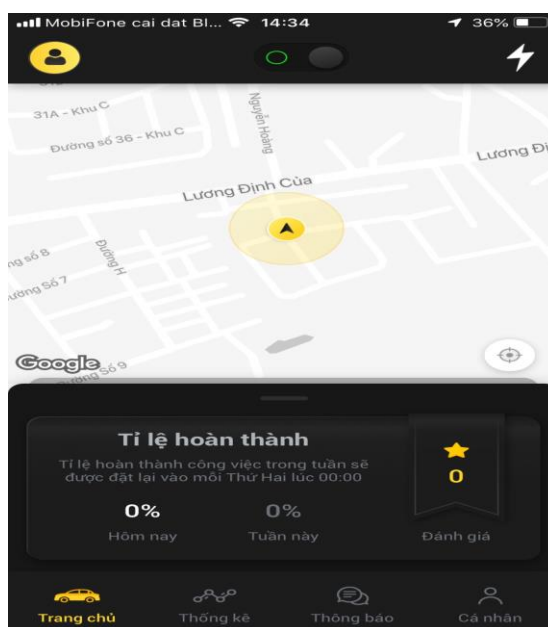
MobiFone cai dat Bl... 14:34 36%

31A - Khu C
Đường số 36 - Khu C
Nguyễn Hoàng
Lương Đ
Lương Định Của
ng số 8
Đường H
ường số 7
Google
Số 9

Tỉ lệ hoàn thành
Tỉ lệ hoàn thành công việc trong tuần sẽ được đặt lại vào mỗi Thứ Hai lúc 00:00
0%
Hôm nay
0%
Tuần này
0
Đánh giá

Trang chủ
Thống kê
Thông báo
Cá nhân